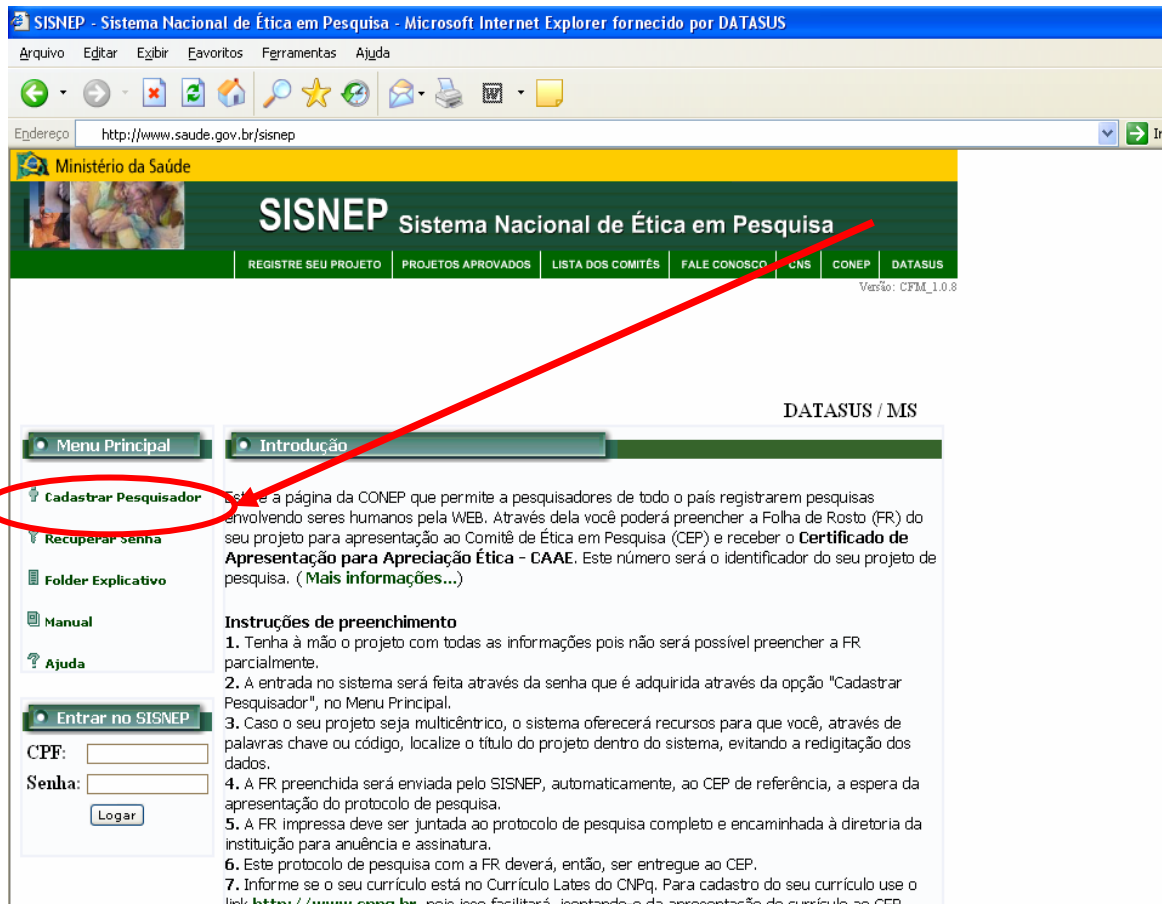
SISNEP - Sistema Nacional de Ética em Pesquisa - Microsoft Internet Explorer fornecido por DATASUS

Arquivo Editar Exibir Favoritos Ferramentas Ajuda

Endereço http://www.saude.gov.br/sisnep

Ministério da Saúde

SISNEP Sistema Nacional de Ética em Pesquisa

REGISTRE SEU PROJETO | PROJETOS APROVADOS | LISTA DOS COMITÊS | FALE CONOSCO | CNS | CONEP | DATASUS

Versão: CFM_1.0.8

DATASUS / MS

Menu Principal

Cadastrar Pesquisador
Recuperar Senha
Folder Explicativo
Manual
Ajuda

Entrar no SISNEP
CPF:
Senha:
Logar

Introdução

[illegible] a página da CONEP que permite a pesquisadores de todo o país registrarem pesquisas envolvendo seres humanos pela WEB. Através dela você poderá preencher a Folha de Rosto (FR) do seu projeto para apresentação ao Comitê de Ética em Pesquisa (CEP) e receber o Certificado de Apresentação para Apreciação Ética - CAAE. Este número será o identificador do seu projeto de pesquisa. ( Mais informações...)

Instruções de preenchimento
1. Tenha à mão o projeto com todas as informações pois não será possível preencher a FR parcialmente.
2. A entrada no sistema será feita através da senha que é adquirida através da opção "Cadastrar Pesquisador", no Menu Principal.
3. Caso o seu projeto seja multicêntrico, o sistema oferecerá recursos para que você, através de palavras chave ou código, localize o título do projeto dentro do sistema, evitando a redigitação dos dados.
4. A FR preenchida será enviada pelo SISNEP, automaticamente, ao CEP de referência, a espera da apresentação do protocolo de pesquisa.
5. A FR impressa deve ser juntada ao protocolo de pesquisa completo e encaminhada à diretoria da instituição para anuência e assinatura.
6. Este protocolo de pesquisa com a FR deverá, então, ser entregue ao CEP.
7. Informe se o seu currículo está no Currículo Lates do CNPq. Para cadastro do seu currículo use o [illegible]